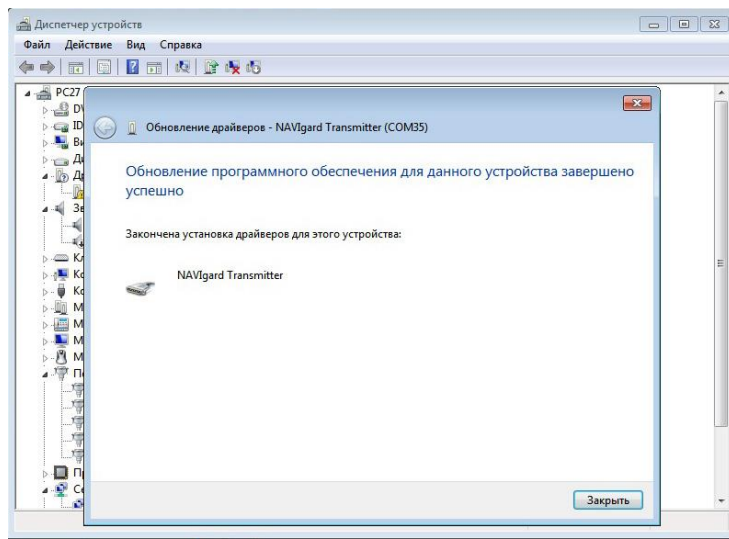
Диспетчер устройств

Файл Действие Вид Справка

PC27
DV
ID
Ви
Ді
Ді
Зв
Кл
Ко
Ко
М
М
М
М
П
П
Се

Обновление драйверов - NAVIgard Transmitter (COM35)

Обновление программного обеспечения для данного устройства завершено успешно

Закончена установка драйверов для этого устройства:

NAVIgard Transmitter

Закрыть